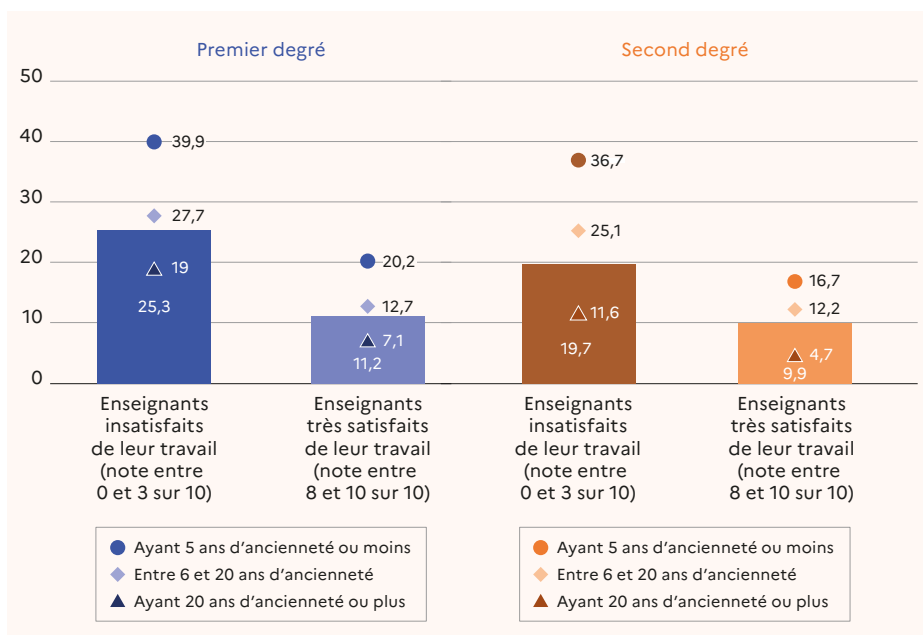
Premier degré

Second degré

50
40
30
20
10
0

39,9
27,7
19
25,3

20,2
12,7
7,1
11,2

36,7
25,1
11,6
19,7

16,7
12,2
4,7
9,9

Enseignants insatisfaits de leur travail (note entre 0 et 3 sur 10)

Enseignants très satisfaits de leur travail (note entre 8 et 10 sur 10)

Enseignants insatisfaits de leur travail (note entre 0 et 3 sur 10)

Enseignants très satisfaits de leur travail (note entre 8 et 10 sur 10)

Ayant 5 ans d'ancienneté ou moins
Entre 6 et 20 ans d'ancienneté
Ayant 20 ans d'ancienneté ou plus

Ayant 5 ans d'ancienneté ou moins
Entre 6 et 20 ans d'ancienneté
Ayant 20 ans d'ancienneté ou plus